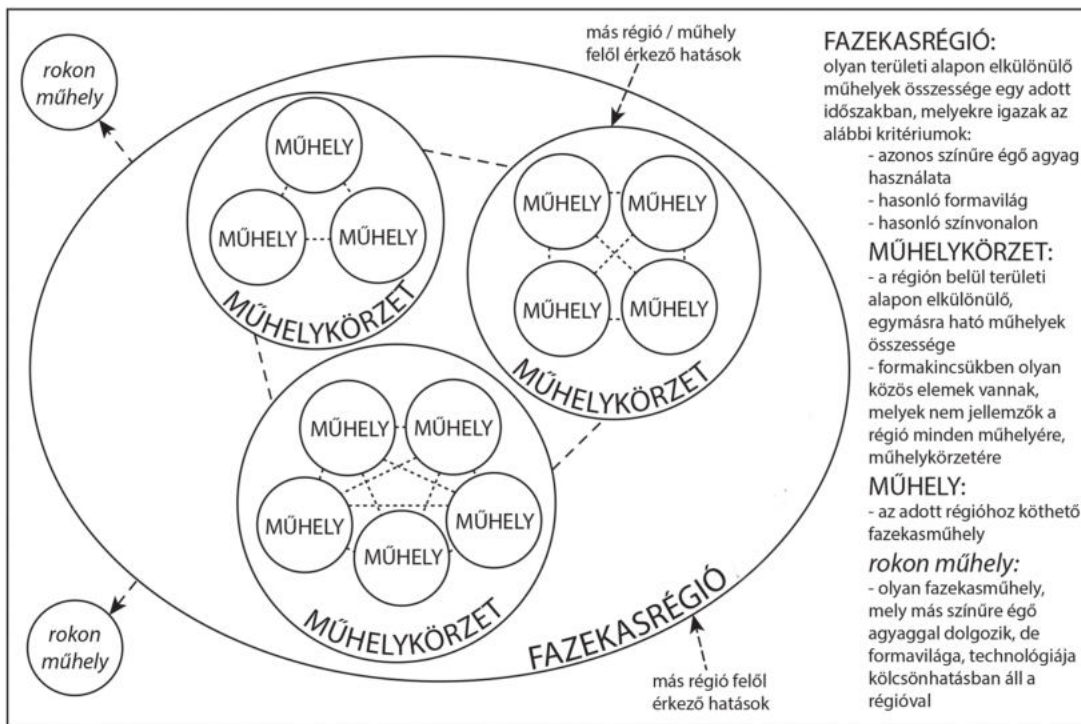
rokon műhely

más régió / műhely felől érkező hatások

MŰHELY

MŰHELY

MŰHELY

MŰHELYKÖRZET

MŰHELY

MŰHELY

MŰHELY

MŰHELY

MŰHELYKÖRZET

MŰHELY

MŰHELY

MŰHELY

MŰHELY

MŰHELY

MŰHELYKÖRZET

FAZEKASRÉGIÓ

rokon műhely

más régió felől érkező hatások

FAZEKASRÉGIÓ:
olyan területi alapon elkülönülő műhelyek összessége egy adott időszakban, melyekre igazak az alábbi kritériumok:
- azonos színűre égő agyag használata
- hasonló formavilág
- hasonló színvonalon

MŰHELYKÖRZET:
- a régión belül területi alapon elkülönülő, egymásra ható műhelyek összessége
- formakincsükben olyan közös elemek vannak, melyek nem jellemzők a régió minden műhelyére, műhelykörzetére

MŰHELY:
- az adott régióhoz köthető fazekasműhely

rokon műhely:
- olyan fazekasműhely, mely más színűre égő agyaggal dolgozik, de formavilága, technológiája kölcsönhatásban áll a régióval